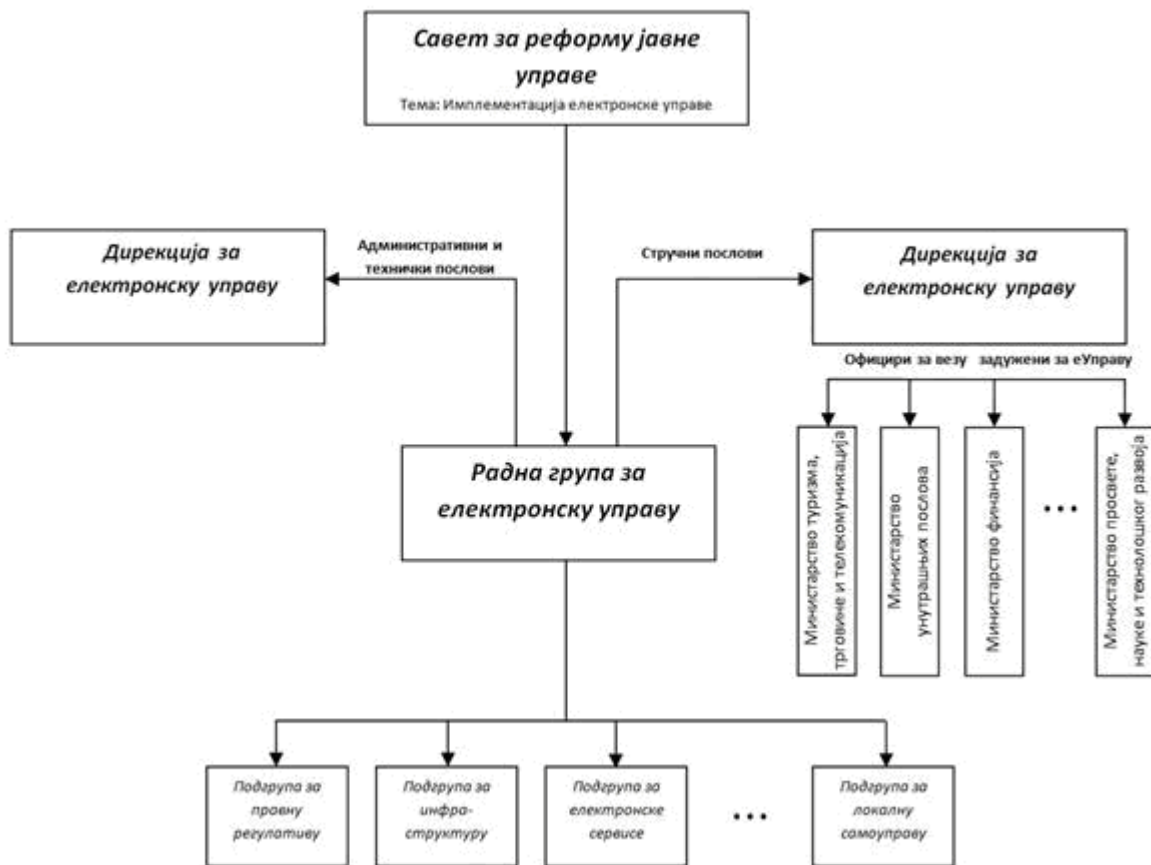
Савет за реформу јавне управе
Тема: Имплементација електронске управе

Административни и технички послови

Дирекција за електронску управу

Стручни послови

Дирекција за електронску управу

Официри за везу задужени за еУправу

Министарство туризма, трговине и телекомуникација

Министарство унутрашњих послова

Министарство финансија

...

Министарство просвете, науке и технолошког развоја

Радна група за електронску управу

Подгрупа за правну регулативу

Подгрупа за инфра-структуру

Подгрупа за електронске сервисе

...

Подгрупа за локалну самоуправу